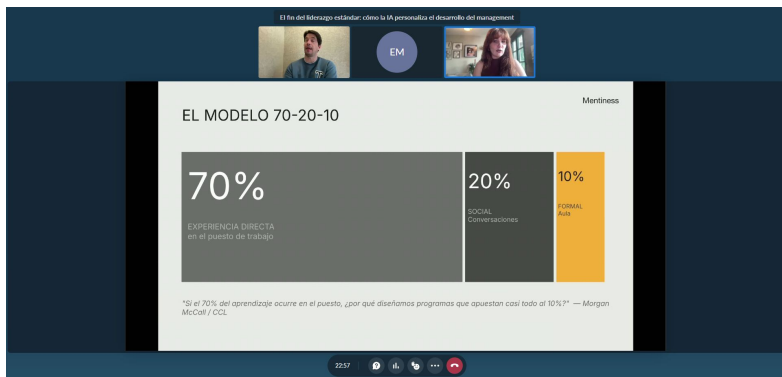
El fin del liderazgo estándar: cómo la IA personaliza el desarrollo del management

EM

Mentiness

EL MODELO 70-20-10

70%
EXPERIENCIA DIRECTA
en el puesto de trabajo

20%
SOCIAL
Conversaciones

10%
FORMAL
Aula

"Si el 70% del aprendizaje ocurre en el puesto, ¿por qué diseñamos programas que apuestan casi todo al 10%?" — Morgan McCall / CCL

22:57